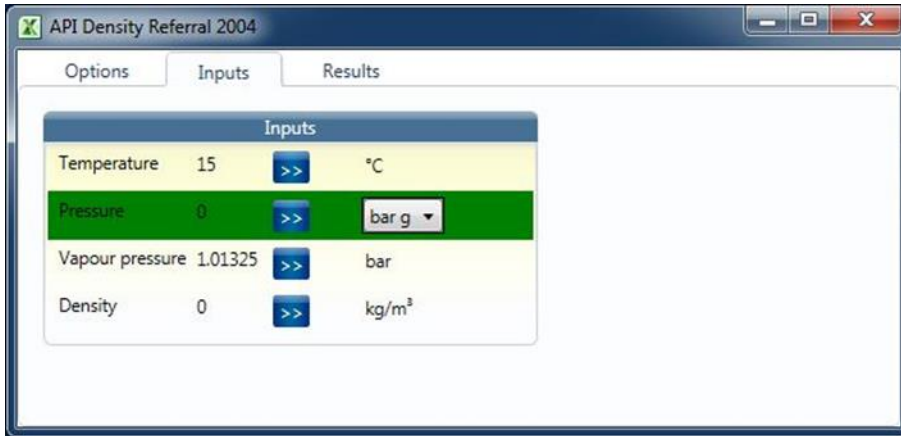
API Density Referral 2004

Options Inputs Results

Inputs

| | | | |
|---|---|---|---|
| Temperature | 15 | >> | °C |
| Pressure | 0 | >> | bar g ▾ |
| Vapour pressure | 1.01325 | >> | bar |
| Density | 0 | >> | kg/m$^3$ |